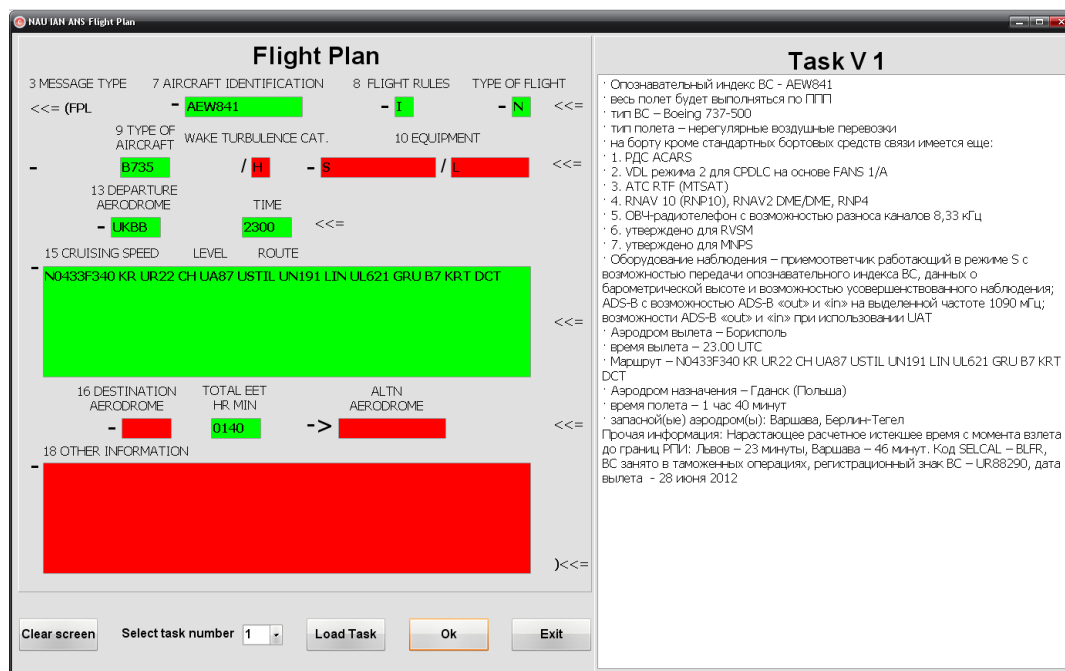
NAU IAN ANS Flight Plan

Flight Plan

3 MESSAGE TYPE 7 AIRCRAFT IDENTIFICATION 8 FLIGHT RULES TYPE OF FLIGHT

<<= (FPL - AEW841 - I - N <<=

9 TYPE OF AIRCRAFT WAKE TURBULENCE CAT. 10 EQUIPMENT

- B735 / H - S / L <<=

13 DEPARTURE AERODROME TIME

- UKBB 2300 <<=

15 CRUISING SPEED LEVEL ROUTE

- N0433F340 KR UR22 CH UA87 USTIL UN191 LIN UL621 GRU B7 KRT DCT

<<=

16 DESTINATION AERODROME TOTAL EET HR MIN ALTN AERODROME

- 0140 -> <<=

18 OTHER INFORMATION

-

)<<=

Clear screen Select task number 1 Load Task Ok Exit

Task V 1

· Опознавательный индекс ВС - AEW841
· весь полет будет выполняться по ППП
· тип ВС – Boeing 737-500
· тип полета – нерегулярные воздушные перевозки
· на борту кроме стандартных бортовых средств связи имеется еще:
· 1. РДС ACARS
· 2. VDL режима 2 для CPDLC на основе FANS 1/A
· 3. ATC RTF (MTSAT)
· 4. RNAV 10 (RNP10), RNAV2 DME/DME, RNP4
· 5. ОВЧ-радиотелефон с возможностью разноса каналов 8,33 кГц
· 6. утверждено для RVSM
· 7. утверждено для MNPS
· Оборудование наблюдения – приемоответчик работающий в режиме S с возможностью передачи опознавательного индекса ВС, данных о барометрической высоте и возможностью усовершенствованного наблюдения; ADS-B с возможностью ADS-B «out» и «in» на выделенной частоте 1090 мГц; возможности ADS-B «out» и «in» при использовании UAT
· Аэродром вылета – Борисполь
· время вылета – 23.00 UTC
· Маршрут – N0433F340 KR UR22 CH UA87 USTIL UN191 LIN UL621 GRU B7 KRT DCT
· Аэродром назначения – Гданск (Польша)
· время полета – 1 час 40 минут
· запасной(ые) аэродром(ы): Варшава, Берлин-Тегел
Прочая информация: Нарастающее расчетное истекшее время с момента взлета до границ РПИ: Львов – 23 минуты, Варшава – 46 минут. Код SELCAL – BLFR, ВС занято в таможенных операциях, регистрационный знак ВС – UR88290, дата вылета - 28 июня 2012